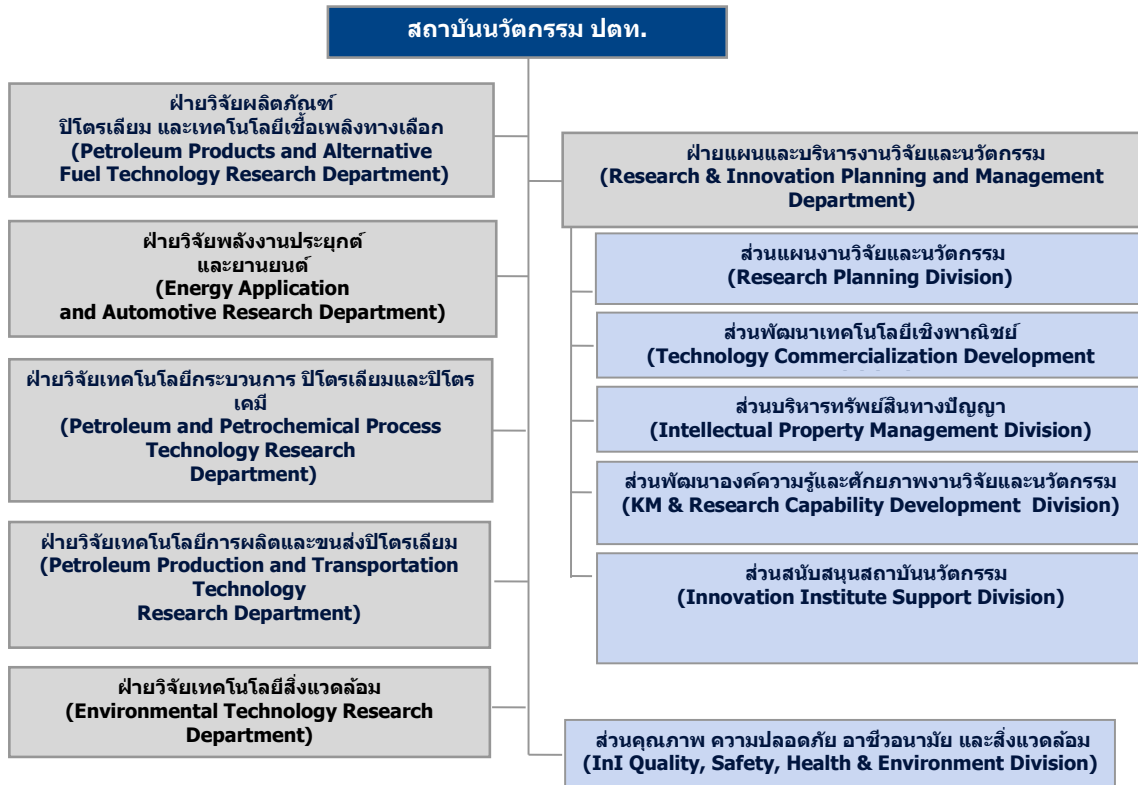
สถาบันนวัตกรรม ปตท.

ฝ่ายวิจัยผลิตภัณฑ์ ปิโตรเลียม และเทคโนโลยีเชื้อเพลิงทางเลือก (Petroleum Products and Alternative Fuel Technology Research Department)

ฝ่ายวิจัยพลังงานประยุกต์ และยานยนต์ (Energy Application and Automotive Research Department)

ฝ่ายวิจัยเทคโนโลยีกระบวนการ ปิโตรเลียมและปิโตรเคมี (Petroleum and Petrochemical Process Technology Research Department)

ฝ่ายวิจัยเทคโนโลยีการผลิตและขนส่งปิโตรเลียม (Petroleum Production and Transportation Technology Research Department)

ฝ่ายวิจัยเทคโนโลยีสิ่งแวดล้อม (Environmental Technology Research Department)

ฝ่ายแผนและบริหารงานวิจัยและนวัตกรรม (Research & Innovation Planning and Management Department)

ส่วนแผนงานวิจัยและนวัตกรรม (Research Planning Division)

ส่วนพัฒนาเทคโนโลยีเชิงพาณิชย์ (Technology Commercialization Development

ส่วนบริหารทรัพย์สินทางปัญญา (Intellectual Property Management Division)

ส่วนพัฒนาองค์ความรู้และศักยภาพงานวิจัยและนวัตกรรม (KM & Research Capability Development Division)

ส่วนสนับสนุนสถาบันนวัตกรรม (Innovation Institute Support Division)

ส่วนคุณภาพ ความปลอดภัย อาชีวอนามัย และสิ่งแวดล้อม (InI Quality, Safety, Health & Environment Division)